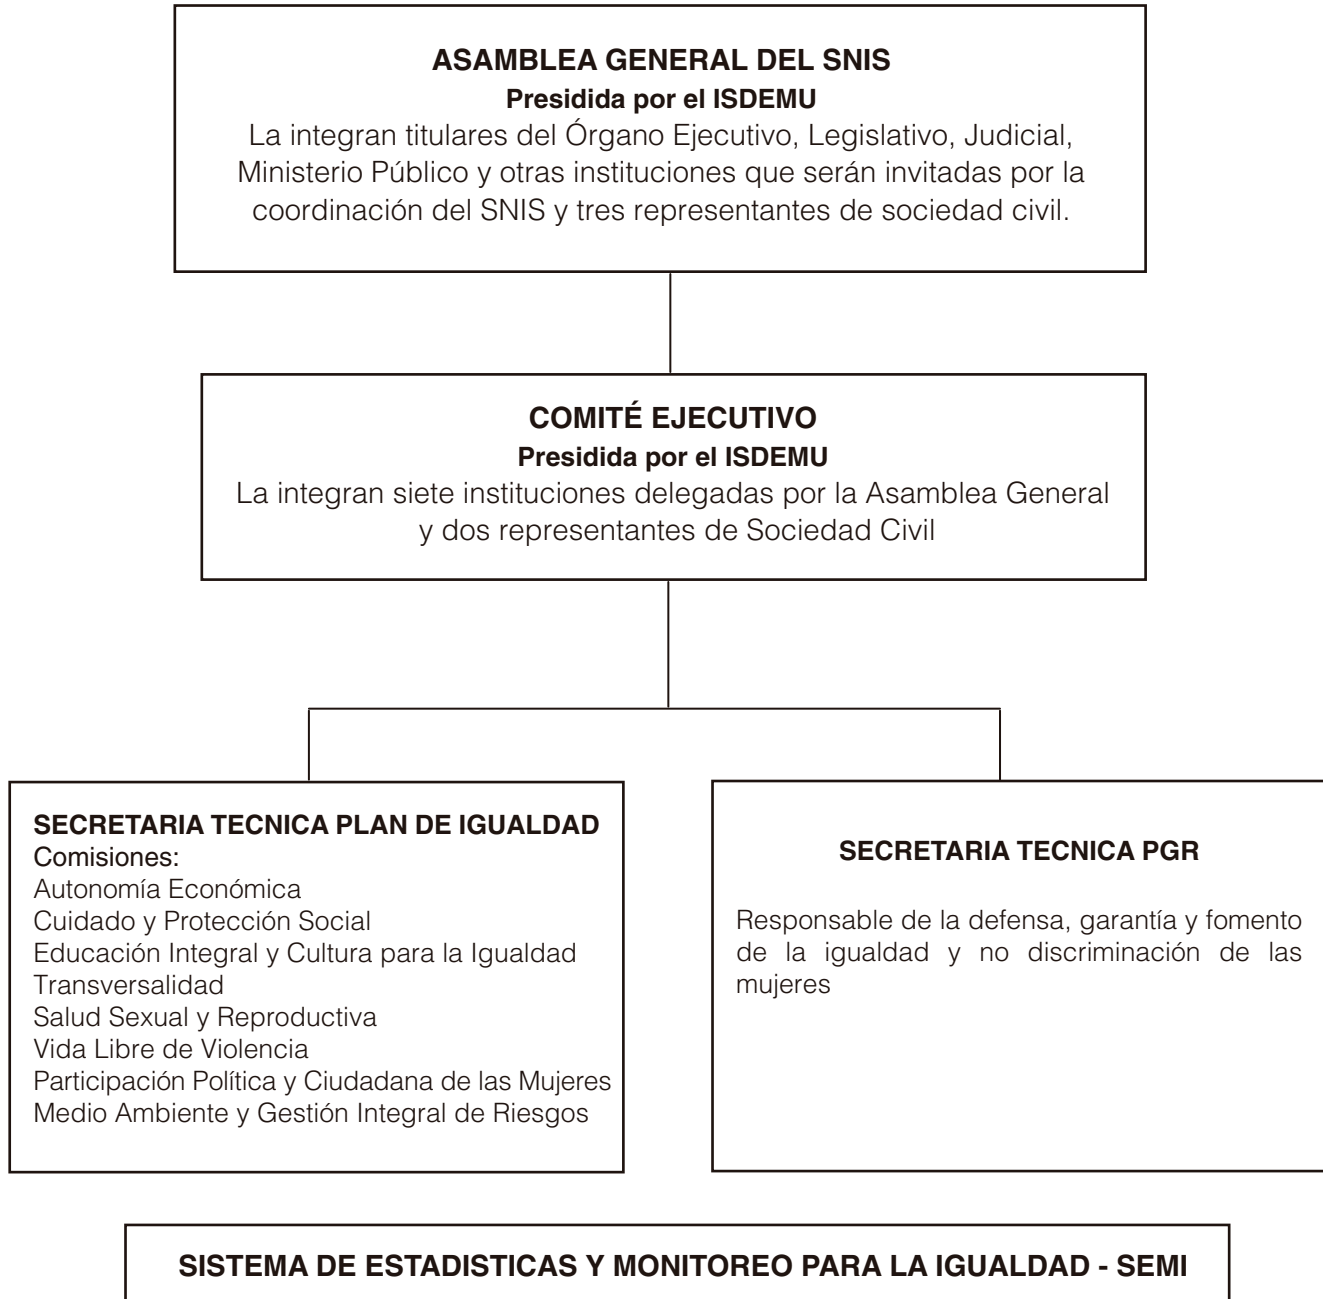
ASAMBLEA GENERAL DEL SNIS
Presidida por el ISDEMU
La integran titulares del Órgano Ejecutivo, Legislativo, Judicial, Ministerio Público y otras instituciones que serán invitadas por la coordinación del SNIS y tres representantes de sociedad civil.

COMITÉ EJECUTIVO
Presidida por el ISDEMU
La integran siete instituciones delegadas por la Asamblea General y dos representantes de Sociedad Civil

SECRETARIA TECNICA PLAN DE IGUALDAD
Comisiones:
Autonomía Económica
Cuidado y Protección Social
Educación Integral y Cultura para la Igualdad
Transversalidad
Salud Sexual y Reproductiva
Vida Libre de Violencia
Participación Política y Ciudadana de las Mujeres
Medio Ambiente y Gestión Integral de Riesgos

SECRETARIA TECNICA PGR

Responsable de la defensa, garantía y fomento de la igualdad y no discriminación de las mujeres

SISTEMA DE ESTADISTICAS Y MONITOREO PARA LA IGUALDAD - SEMI